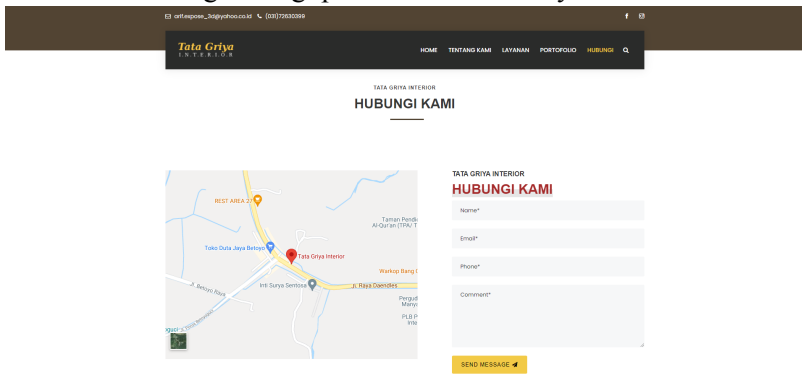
arif.expose_3d@yahoo.co.id (031)72630369

Tata Griya
INTERIOR

HOME TENTANG KAMI LAYANAN PORTOFOLIO HUBUNGI

TATA GRIYA INTERIOR
HUBUNGI KAMI

REST AREA 27
Taman Pendi Al-Qur'an (TPA/ T
Toko Duta Jaya Betoyo
Tata Griya Interior
Warkop Bang
Jl. Betoyo Raya
Inti Surya Sentosa
Jl. Raya Daendles
Pergudi Many
PLB P Inte

TATA GRIYA INTERIOR
HUBUNGI KAMI
Name*
Email*
Phone*
Comment*
SEND MESSAGE